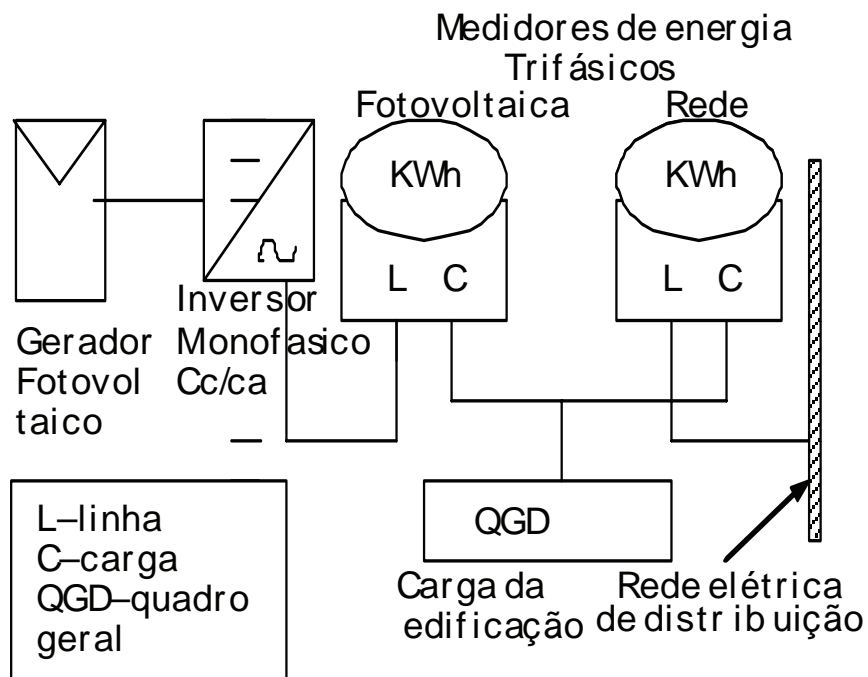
Medidores de energia
Trifásicos

Fotovoltaica

Rede

KWh

KWh

L C

L C

Gerador Fotovol taico

Inversor Monofasico Cc/ca

L–linha
C–carga
QGD–quadro geral

QGD

Carga da edificação

Rede elétrica de distribuição